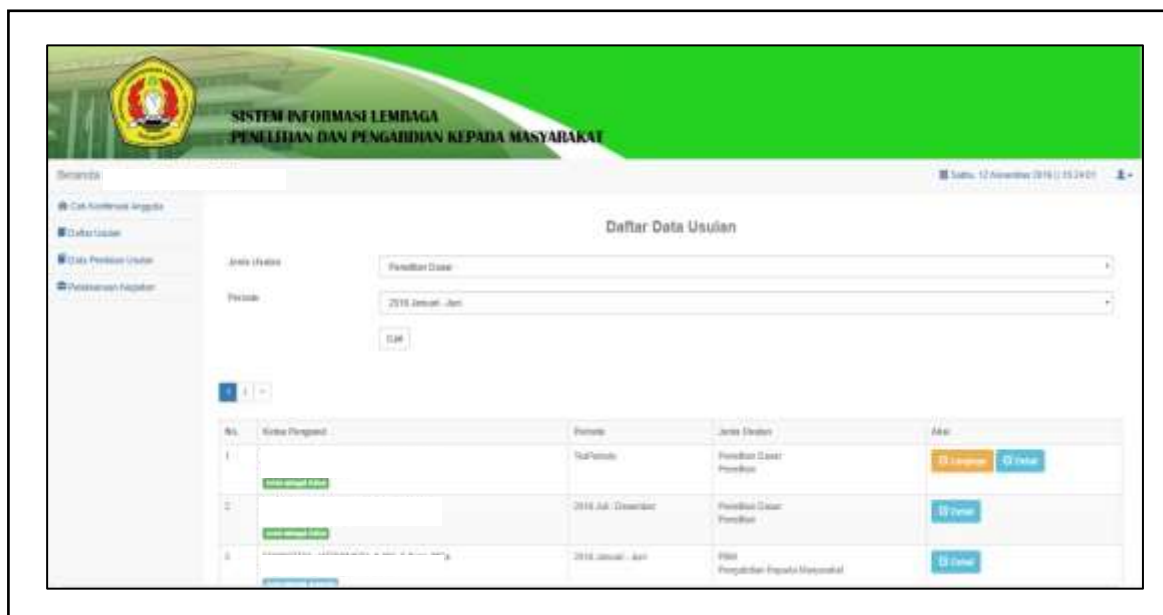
SISTEM INFORMASI LEMBAGA
PENELITIAN DAN PENGABDIAN KEPADA MASYARAKAT

Beranda

Sabtu, 12 November 2016 | 15:24:01

Cek Konfirmasi Anggota
Daftar Usulan
Data Penilaian Usulan
Pelaksanaan Kegiatan

Daftar Data Usulan

Jenis Usulan: Penelitian Dasar
Periode: 2016 Januari - Juni
Cari

| No. | Ketua Pengusul | Periode | Jenis Usulan | Aksi |
|---|---|---|---|---|
| 1 | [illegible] | NoPeriode | Penelitian Dasar Penelitian | Lengkapi Detail |
| 2 | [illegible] | 2016 Juli - Desember | Penelitian Dasar Penelitian | Detail |
| 3 | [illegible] | 2016 Januari - Juni | PKM Pengabdian Kepada Masyarakat | Detail |